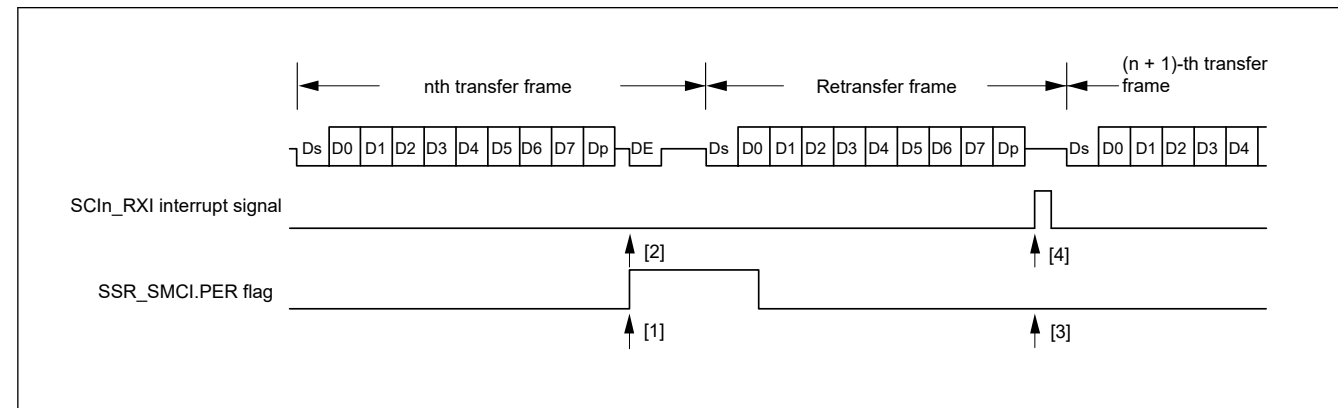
nth transfer frame

Retransfer frame

(n + 1)-th transfer frame

Ds D0 D1 D2 D3 D4 D5 D6 D7 Dp DE Ds D0 D1 D2 D3 D4 D5 D6 D7 Dp Ds D0 D1 D2 D3 D4

SCIn_RXI interrupt signal

[2]

[4]

SSR_SMCI.PER flag

[1]

[3]